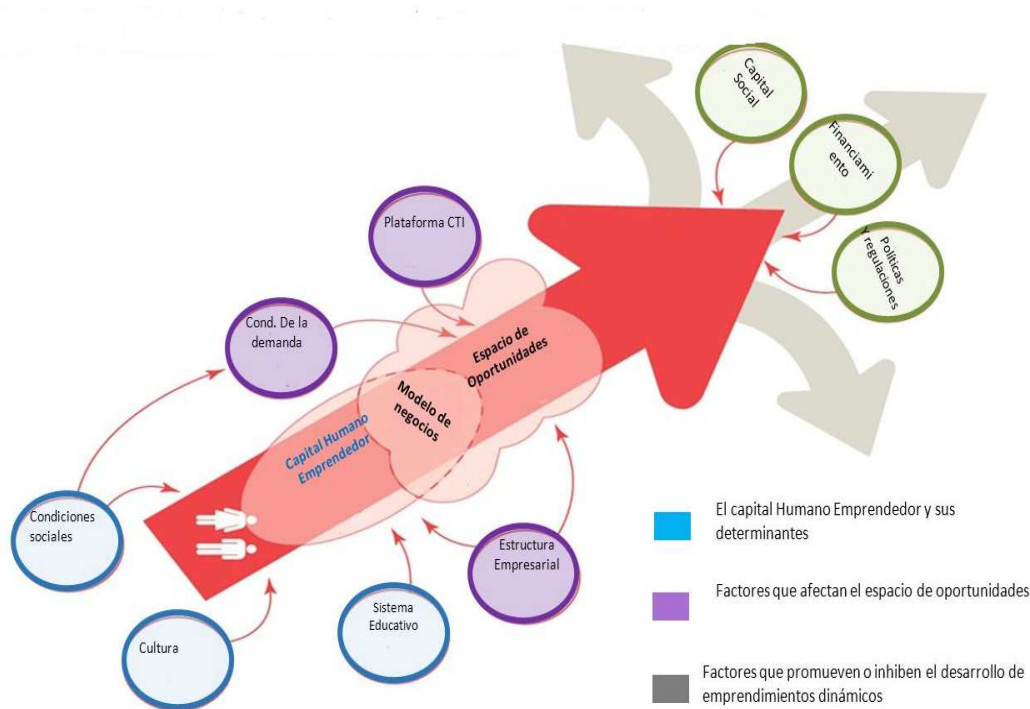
Capital Social

Financiamiento

Políticas y regulaciones

Plataforma CTI

Cond. De la demanda

Espacio de Oportunidades

Modelo de negocios

Capital Humano Emprendedor

Condiciones sociales

Cultura

Sistema Educativo

Estructura Empresarial

El capital Humano Emprendedor y sus determinantes

Factores que afectan el espacio de oportunidades

Factores que promueven o inhiben el desarrollo de emprendimientos dinámicos